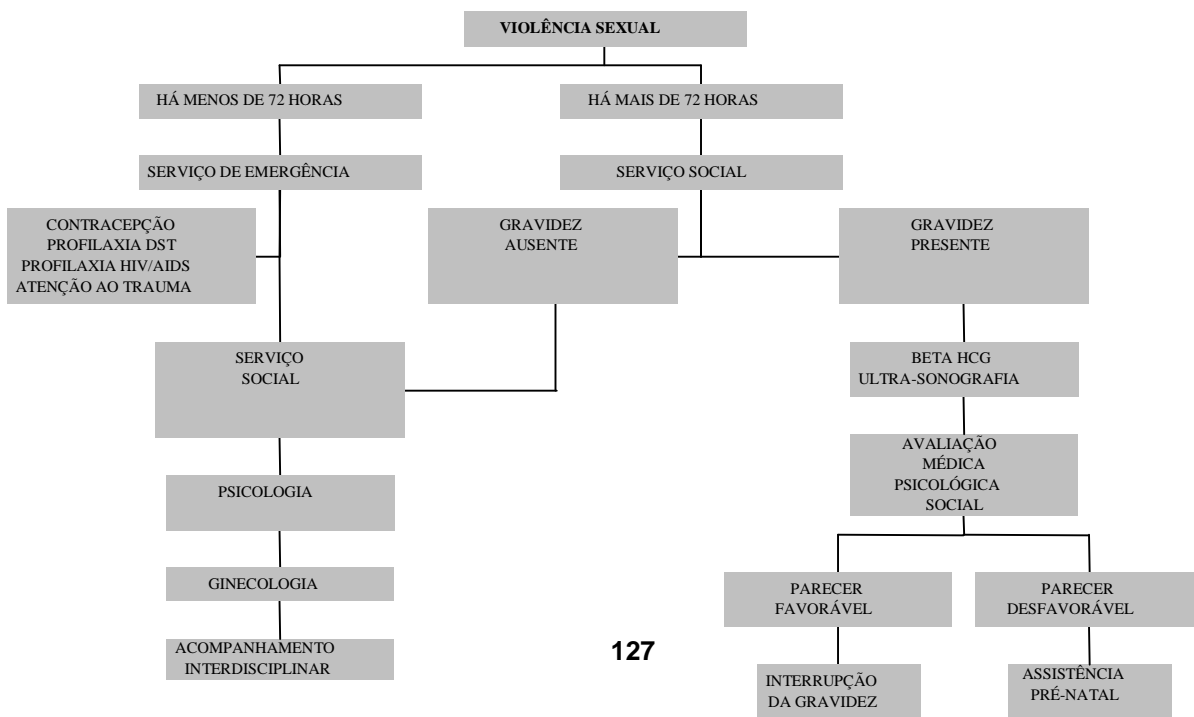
VIOLÊNCIA SEXUAL

HÁ MENOS DE 72 HORAS

HÁ MAIS DE 72 HORAS

SERVIÇO DE EMERGÊNCIA

SERVIÇO SOCIAL

CONTRACEPÇÃO
PROFILAXIA DST
PROFILAXIA HIV/AIDS
ATENÇÃO AO TRAUMA

GRAVIDEZ
AUSENTE

GRAVIDEZ
PRESENTE

SERVIÇO
SOCIAL

BETA HCG
ULTRA-SONOGRAFIA

AVALIAÇÃO
MÉDICA
PSICOLÓGICA
SOCIAL

PSICOLOGIA

GINECOLOGIA

PARECER
FAVORÁVEL

PARECER
DESFAVORÁVEL

ACOMPANHAMENTO
INTERDISCIPLINAR

127

INTERRUPÇÃO
DA GRAVIDEZ

ASSISTÊNCIA
PRÉ-NATAL